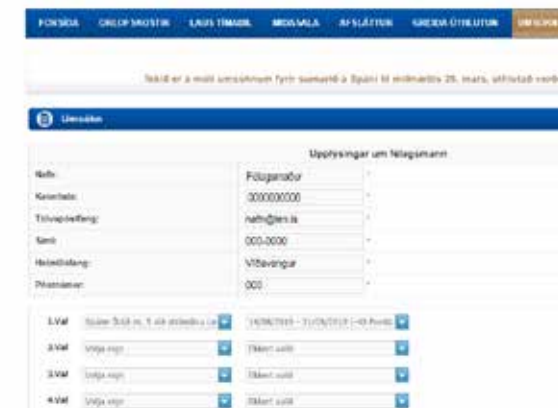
FORSÍÐA ORLOFSKOSTIR LAUS TÍMABIL MIÐASALA AFSLÆTTIR GREIÐA ÚTHLUTUN UMSÓKN

Tekið er á móti umsóknum fyrir sumarið á Spáni til miðnættis 29. mars, úthlutað verð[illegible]

Umsókn

Upplýsingar um félagsmann

| | | |
|---|---|---|
| Nafn: | Félagsmaður | * |
| Kennitala: | 0000000000 | * |
| Tölvupóstfang: | nafn@len.is | * |
| Sími: | 000-0000 | * |
| Heimilisfang: | Víðavangur | * |
| Póstnúmer: | 000 | * |

| | | |
|---|---|---|
| 1.Val | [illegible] | 14/06/2019 - 21/06/2019 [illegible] |
| 2.Val | Veldu eign | Ekkert valið |
| 3.Val | Veldu eign | Ekkert valið |
| 4.Val | Veldu eign | Ekkert valið |